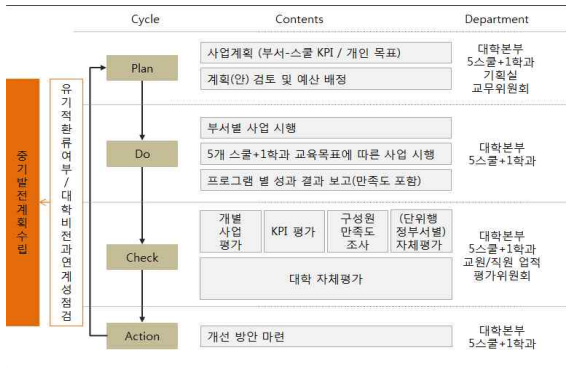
Cycle

Contents

Department

중기발전계획수립

유기적환류여부/대학비전과연계성점검

Plan

사업계획 (부서-스쿨 KPI / 개인 목표)

계획(안) 검토 및 예산 배정

대학본부
5스쿨+1학과
기획실
교무위원회

Do

부서별 사업 시행

5개 스쿨+1학과 교육목표에 따른 사업 시행

프로그램 별 성과 결과 보고(만족도 포함)

대학본부
5스쿨+1학과

Check

개별 사업 평가

KPI 평가

구성원 만족도 조사

(단위행정부서별) 자체평가

대학 자체평가

대학본부
5스쿨+1학과
교원/직원 업적
평가위원회

Action

개선 방안 마련

대학본부
5스쿨+1학과